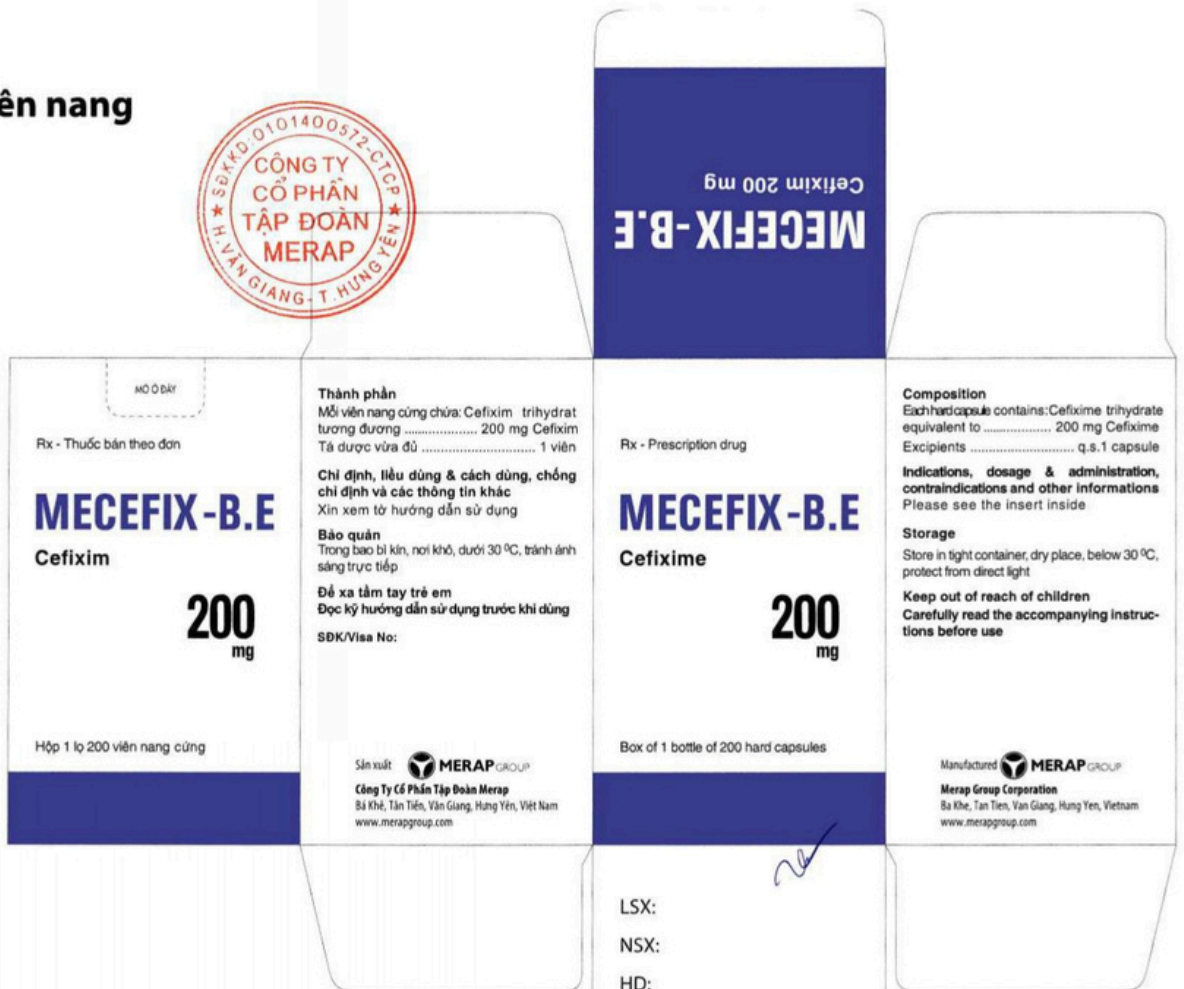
ên nang

SĐKKD: 0101400572 - CTCP
CÔNG TY
CỔ PHẦN
TẬP ĐOÀN
MERAP
H. VĂN GIANG - T. HƯNG YÊN

Cefixim 200 mg
MECEFIX-B.E

MỞ Ở ĐÂY

Rx - Thuốc bán theo đơn

MECEFIX-B.E
Cefixim

200 mg

Hộp 1 lọ 200 viên nang cứng

Thành phần
Mỗi viên nang cứng chứa: Cefixim trihydrat tương đương .................... 200 mg Cefixim
Tá dược vừa đủ .............................. 1 viên

Chỉ định, liều dùng & cách dùng, chống chỉ định và các thông tin khác
Xin xem tờ hướng dẫn sử dụng

Bảo quản
Trong bao bì kín, nơi khô, dưới 30 °C, tránh ánh sáng trực tiếp

Để xa tầm tay trẻ em
Đọc kỹ hướng dẫn sử dụng trước khi dùng

SĐK/Visa No:

Sản xuất MERAP GROUP
Công Ty Cổ Phần Tập Đoàn Merap
Bá Khê, Tân Tiến, Văn Giang, Hưng Yên, Việt Nam
www.merapgroup.com

Rx - Prescription drug

MECEFIX-B.E
Cefixime

200 mg

Box of 1 bottle of 200 hard capsules

LSX:
NSX:
HD:

Composition
Each hard capsule contains: Cefixime trihydrate equivalent to .................. 200 mg Cefixime
Excipients ............................ q.s.1 capsule

Indications, dosage & administration, contraindications and other informations
Please see the insert inside

Storage
Store in tight container, dry place, below 30 °C, protect from direct light

Keep out of reach of children
Carefully read the accompanying instructions before use

Manufactured MERAP GROUP
Merap Group Corporation
Ba Khe, Tan Tien, Van Giang, Hung Yen, Vietnam
www.merapgroup.com